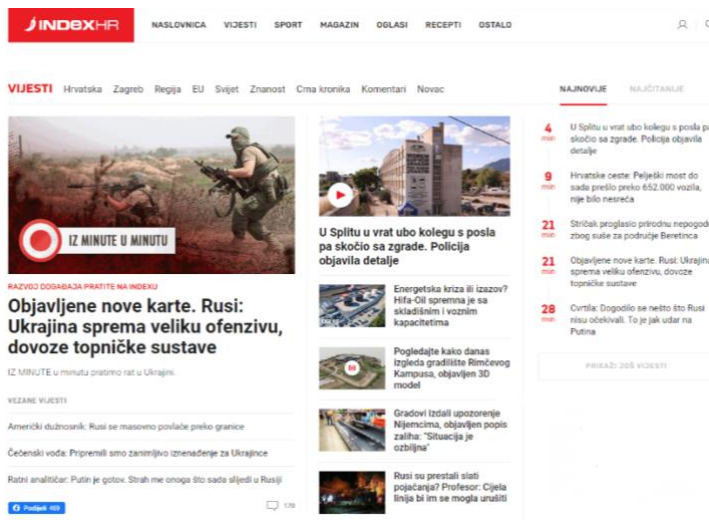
INDEXHR

NASLOVNICA VIJESTI SPORT MAGAZIN OGLASI RECEPTI OSTALO

VIJESTI Hrvatska Zagreb Regija EU Svijet Znanost Crna kronika Komentari Novac

NAJNOVIJE NAJČITANIJE

IZ MINUTE U MINUTU

RAZVOJ DOGAĐAJA PRATITE NA INDEXU

Objavljene nove karte. Rusi: Ukrajina sprema veliku ofenzivu, dovoze topničke sustave

IZ MINUTE u minutu pratimo rat u Ukrajini.

VEZANE VIJESTI

Američki dužnosnik: Rusi se masovno povlače preko granice

Čečenski vođa: Pripremili smo zanimljivo iznenađenje za Ukrajince

Ratni analitičar: Putin je gotov. Strah me onoga što sada slijedi u Rusiji

Podijeli 469

170

U Splitu u vrat ubo kolegu s posla pa skočio sa zgrade. Policija objavila detalje

Energetska kriza ili izazov? Hifa-Oil spremna je sa skladišnim i voznim kapacitetima

Pogledajte kako danas izgleda gradilište Rimčevog Kampusa, objavljen 3D model

Gradovi izdali upozorenje Njemcima, objavljen popis zaliha: "Situacija je ozbiljna"

Rusi su prestali slati pojačanja? Profesor: Cijela linija bi im se mogla urušiti

4 min U Splitu u vrat ubo kolegu s posla pa skočio sa zgrade. Policija objavila detalje

9 min Hrvatske ceste: Pelješki most do sada prešlo preko 652.000 vozila, nije bilo nesreća

21 min Stričak proglasio prirodnu nepogodu zbog suše za područje Beretinca

21 min Objavljene nove karte. Rusi: Ukrajina sprema veliku ofenzivu, dovoze topničke sustave

28 min Cvrtila: Dogodilo se nešto što Rusi nisu očekivali. To je jak udar na Putina

PRIKAŽI JOŠ VIJESTI